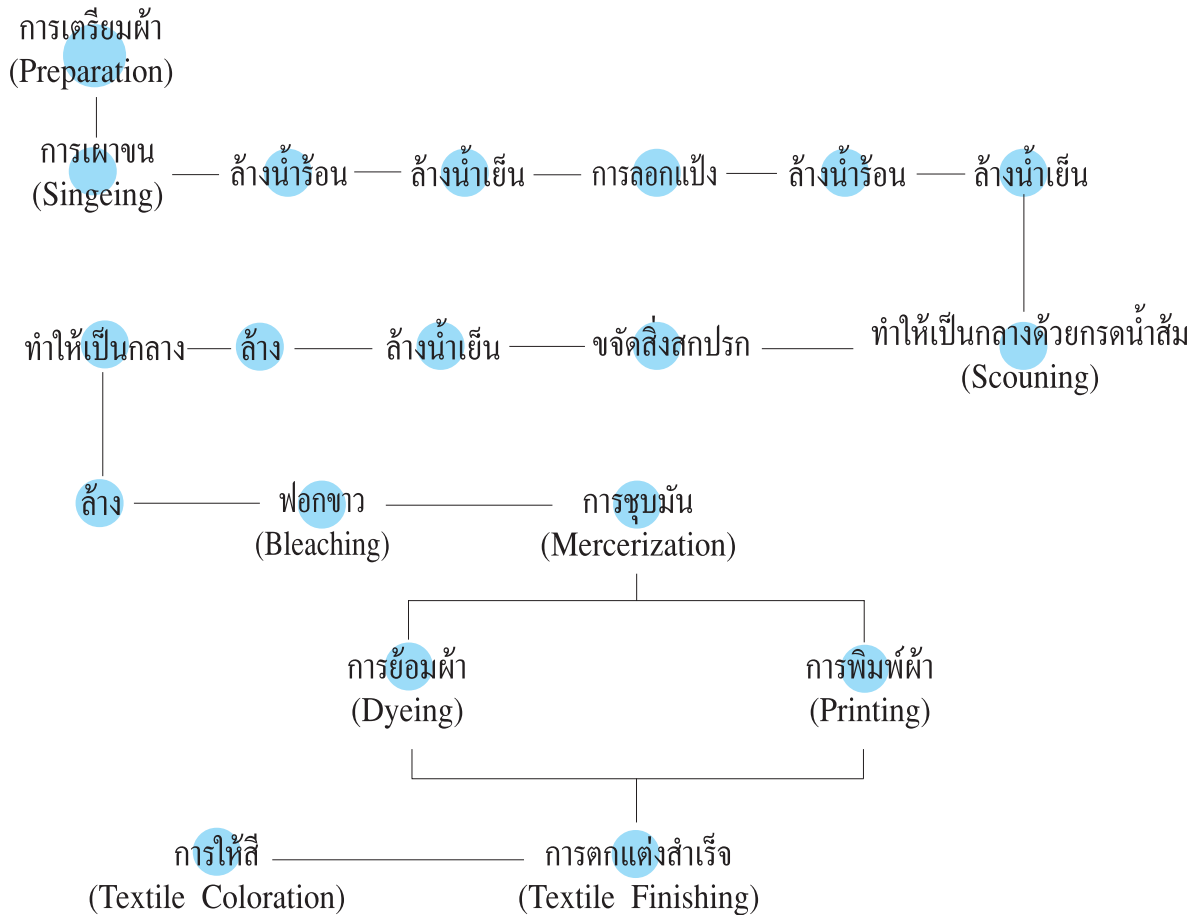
การเตรียมผ้า
(Preparation)

การเผาขน
(Singeing)

ล้างน้ำร้อน

ล้างน้ำเย็น

การลอกแป้ง

ล้างน้ำร้อน

ล้างน้ำเย็น

ทำให้เป็นกลางด้วยกรดน้ำส้ม
(Scouning)

ขจัดสิ่งสกปรก

ล้างน้ำเย็น

ล้าง

ทำให้เป็นกลาง

ล้าง

ฟอกขาว
(Bleaching)

การชุบมัน
(Mercerization)

การย้อมผ้า
(Dyeing)

การพิมพ์ผ้า
(Printing)

การตกแต่งสำเร็จ
(Textile Finishing)

การให้สี
(Textile Coloration)